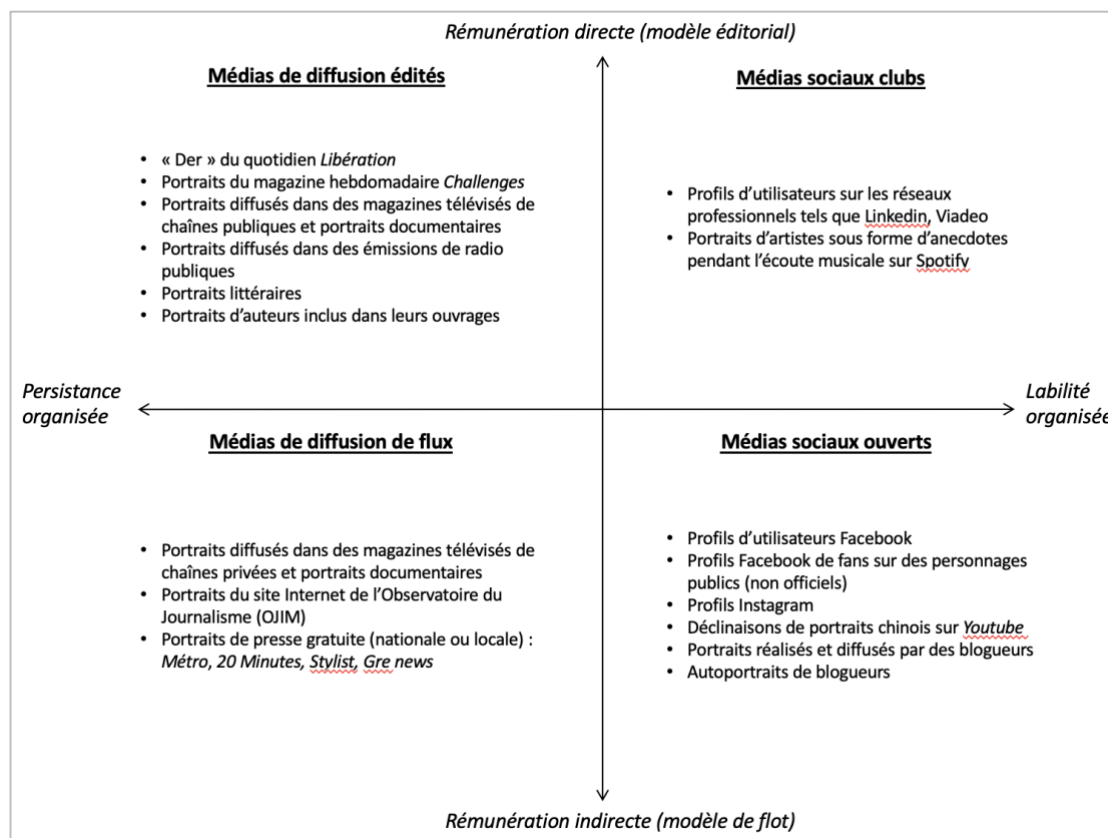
Rémunération directe (modèle éditorial)

Médias de diffusion édités

- « Der » du quotidien Libération
- Portraits du magazine hebdomadaire Challenges
- Portraits diffusés dans des magazines télévisés de chaînes publiques et portraits documentaires
- Portraits diffusés dans des émissions de radio publiques
- Portraits littéraires
- Portraits d'auteurs inclus dans leurs ouvrages

Médias sociaux clubs

- Profils d'utilisateurs sur les réseaux professionnels tels que Linkedin, Viadeo
- Portraits d'artistes sous forme d'anecdotes pendant l'écoute musicale sur Spotify

Persistance organisée

Labilité organisée

Médias de diffusion de flux

- Portraits diffusés dans des magazines télévisés de chaînes privées et portraits documentaires
- Portraits du site Internet de l'Observatoire du Journalisme (OJIM)
- Portraits de presse gratuite (nationale ou locale) : Métro, 20 Minutes, Stylist, Gre news

Médias sociaux ouverts

- Profils d'utilisateurs Facebook
- Profils Facebook de fans sur des personnages publics (non officiels)
- Profils Instagram
- Déclinaisons de portraits chinois sur Youtube
- Portraits réalisés et diffusés par des blogueurs
- Autoportraits de blogueurs

Rémunération indirecte (modèle de flot)